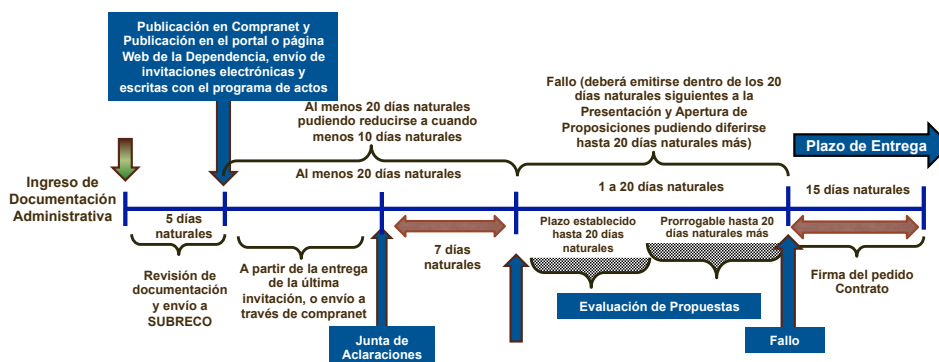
Publicación en Compranet y Publicación en el portal o página Web de la Dependencia, envío de invitaciones electrónicas y escritas con el programa de actos

Al menos 20 días naturales pudiendo reducirse a cuando menos 10 días naturales

Fallo (deberá emitirse dentro de los 20 días naturales siguientes a la Presentación y Apertura de Proposiciones pudiendo diferirse hasta 20 días naturales más)

Plazo de Entrega

Ingreso de Documentación Administrativa

Al menos 20 días naturales

1 a 20 días naturales

15 días naturales

5 días naturales

Plazo establecido hasta 20 días naturales

Prorrogable hasta 20 días naturales más

7 días naturales

Revisión de documentación y envío a SUBRECO

A partir de la entrega de la última invitación, o envío a través de compranet

Evaluación de Propuestas

Firma del pedido Contrato

Junta de Aclaraciones

Fallo